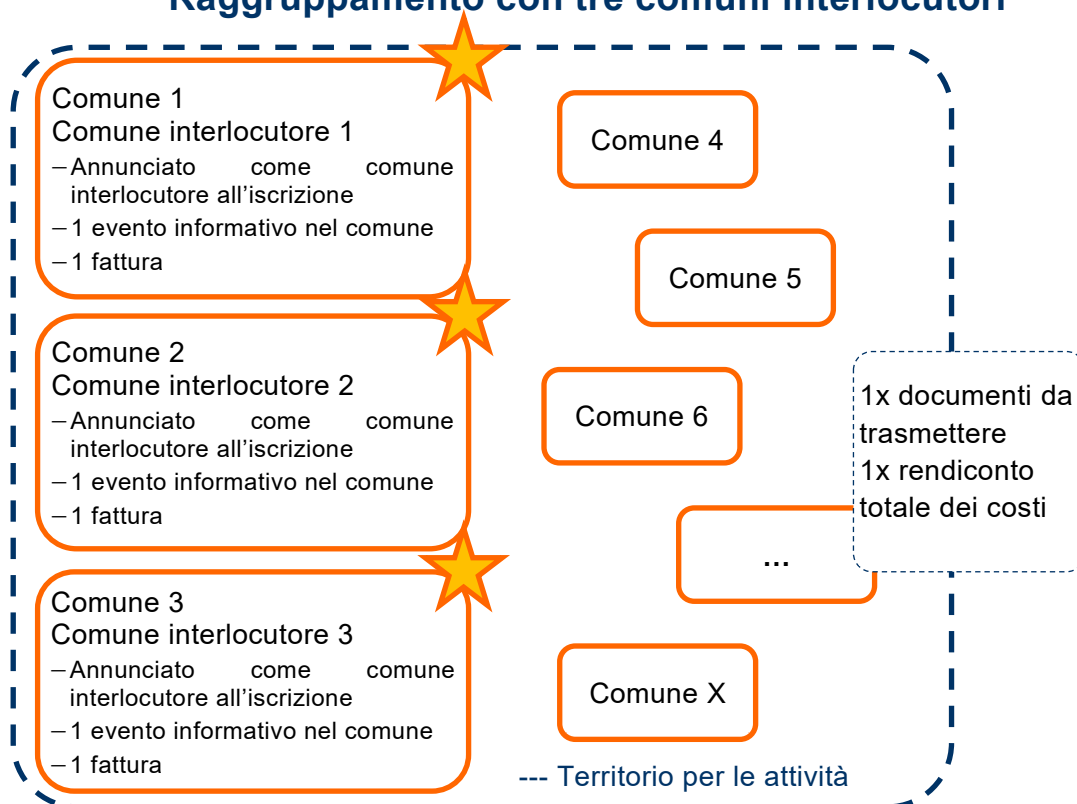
Raggruppamento con tre comuni interlocutori

Comune 1
Comune interlocutore 1
– Annunciato come comune interlocutore all'iscrizione
– 1 evento informativo nel comune
– 1 fattura

Comune 2
Comune interlocutore 2
– Annunciato come comune interlocutore all'iscrizione
– 1 evento informativo nel comune
– 1 fattura

Comune 3
Comune interlocutore 3
– Annunciato come comune interlocutore all'iscrizione
– 1 evento informativo nel comune
– 1 fattura

Comune 4

Comune 5

Comune 6

...

Comune X

1x documenti da trasmettere
1x rendiconto totale dei costi

--- Territorio per le attività